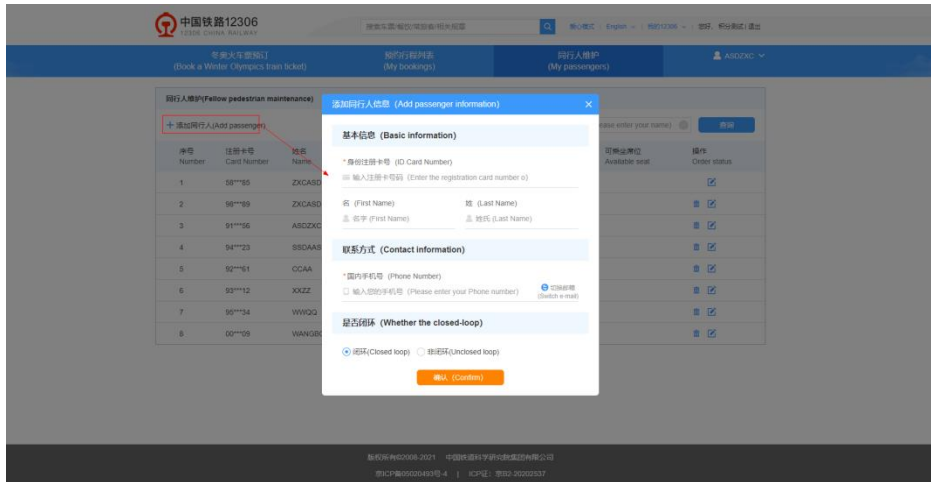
中国铁路12306
12306 CHINA RAILWAY

搜索车票/餐饮/常旅客/相关规章

敬心模式 | English | 我的12306 | 您好，积分测试 | 退出

冬奥火车票预订
(Book a Winter Olympics train ticket)

我的行程列表
(My bookings)

同行人维护
(My passengers)

ASDZXC

同行人维护(Fellow pedestrian maintenance)

+ 添加同行人(Add passenger)

please enter your name)

查询

| 序号 Number | 注册卡号 Card Number | 姓名 Name | 可乘坐席位 Available seat | 操作 Order status |
|---|---|---|---|---|
| 1 | 58***85 | ZXCASD | | |
| 2 | 98***89 | ZXCASD | | |
| 3 | 91***56 | ASDZXC | | |
| 4 | 94***23 | SSDAAS | | |
| 5 | 92***61 | CCAA | | |
| 6 | 93***12 | XXZZ | | |
| 7 | 95***34 | WWQQ | | |
| 8 | 00***09 | WANGBO | | |

添加同行人信息 (Add passenger information)

基本信息 (Basic information)

* 身份注册卡号 (ID Card Number)

输入注册卡号码 (Enter the registration card number o)

名 (First Name)

名字 (First Name)

姓 (Last Name)

姓氏 (Last Name)

联系方式 (Contact information)

* 国内手机号 (Phone Number)

输入您的手机号 (Please enter your Phone number)

切换邮箱 (Switch e-mail)

是否闭环 (Whether the closed-loop)

闭环(Closed loop)  非闭环(Unclosed loop)

确认 (Confirm)

版权所有©2008-2021 中国铁道科学研究院集团有限公司

京ICP备05020493号-4 | ICP证：京B2-20202537